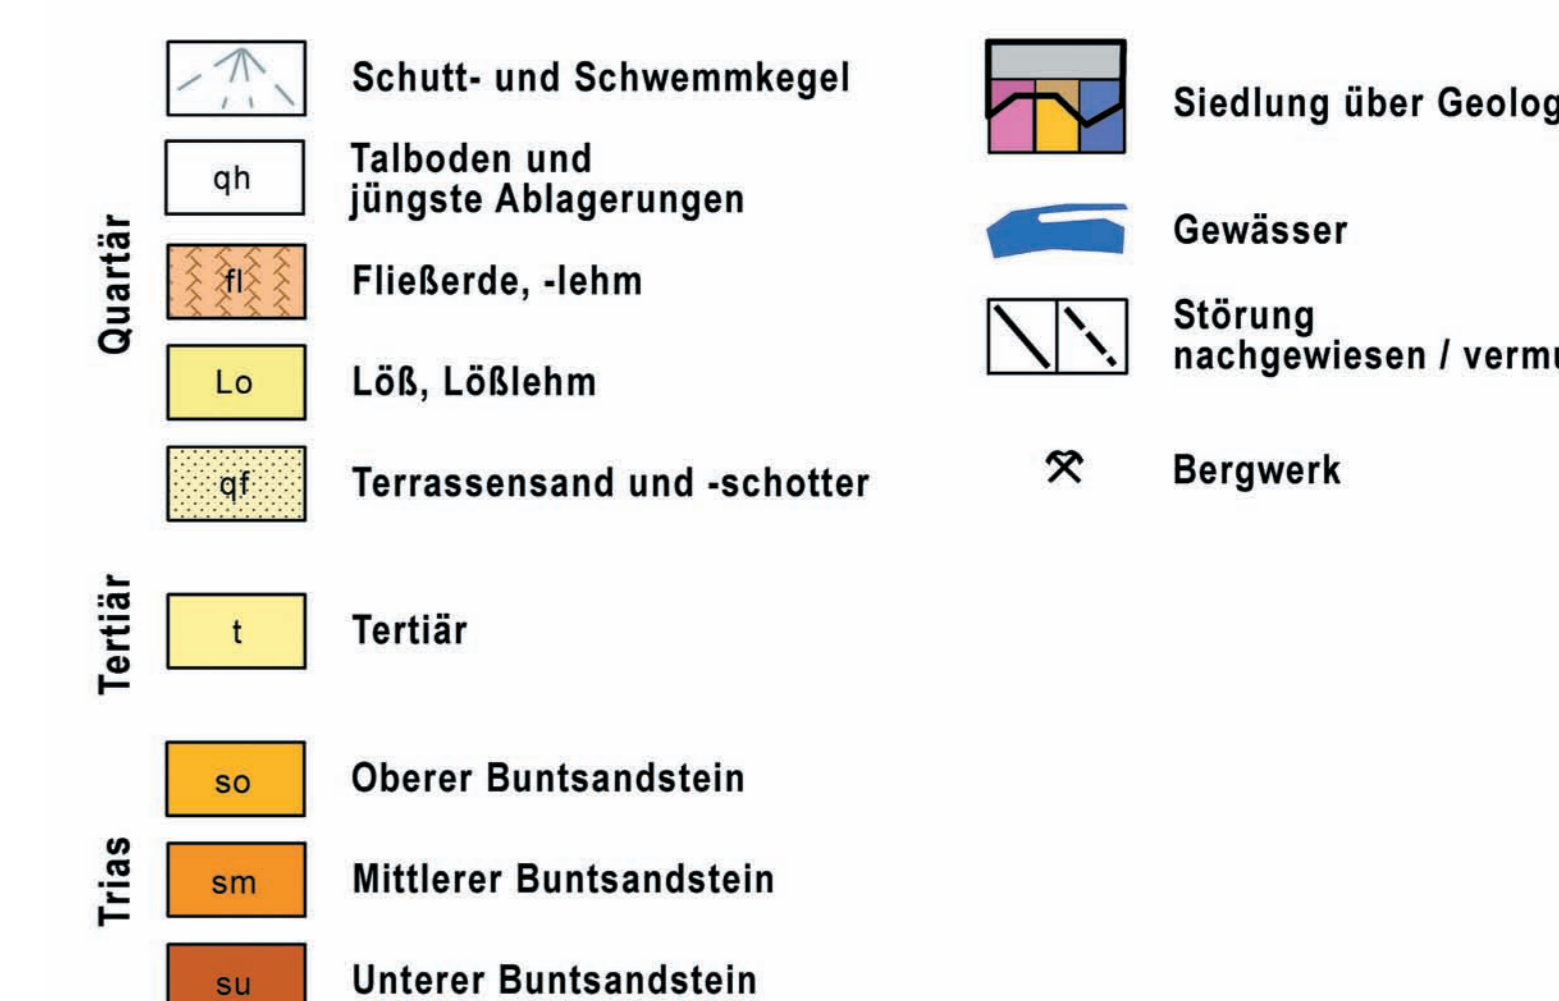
Quartär

qh
fl
Lo
qf

Schutt- und Schwemmkegel

Talboden und jüngste Ablagerungen

Fließerde, -lehm

Löß, Lößlehm

Terrassensand und -schotter

Tertiär

t

Tertiär

Trias

so
sm
su

Oberer Buntsandstein

Mittlerer Buntsandstein

Unterer Buntsandstein

Siedlung über Geolog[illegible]

Gewässer

Störung
nachgewiesen / vermu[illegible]

Bergwerk